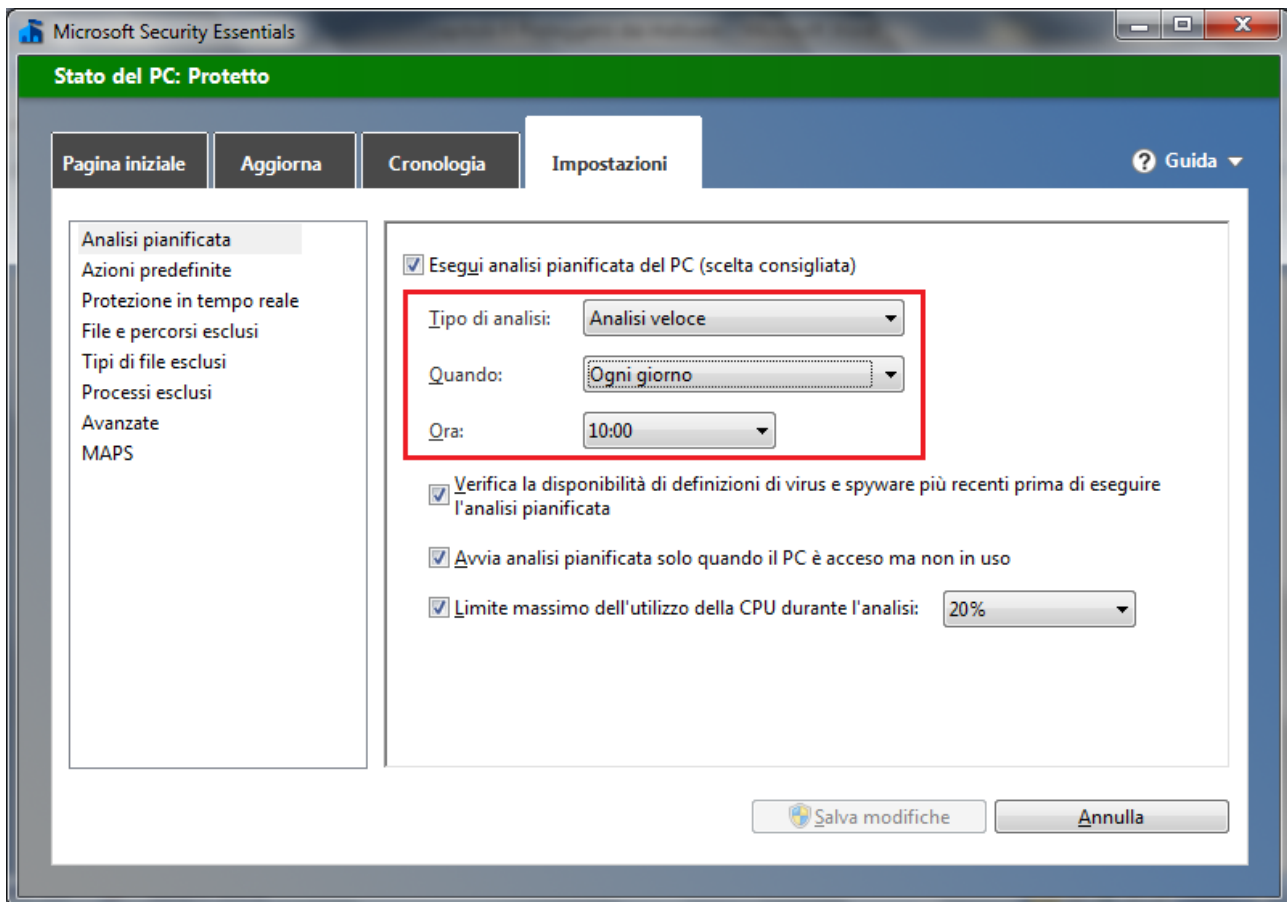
Microsoft Security Essentials

Stato del PC: Protetto

Pagina iniziale
Aggiorna
Cronologia
Impostazioni

Guida

Analisi pianificata
Azioni predefinite
Protezione in tempo reale
File e percorsi esclusi
Tipi di file esclusi
Processi esclusi
Avanzate
MAPS

Esegui analisi pianificata del PC (scelta consigliata)

Tipo di analisi: Analisi veloce

Quando: Ogni giorno

Ora: 10:00

Verifica la disponibilità di definizioni di virus e spyware più recenti prima di eseguire l'analisi pianificata

Avvia analisi pianificata solo quando il PC è acceso ma non in uso

Limite massimo dell'utilizzo della CPU durante l'analisi: 20%

Salva modifiche
Annulla